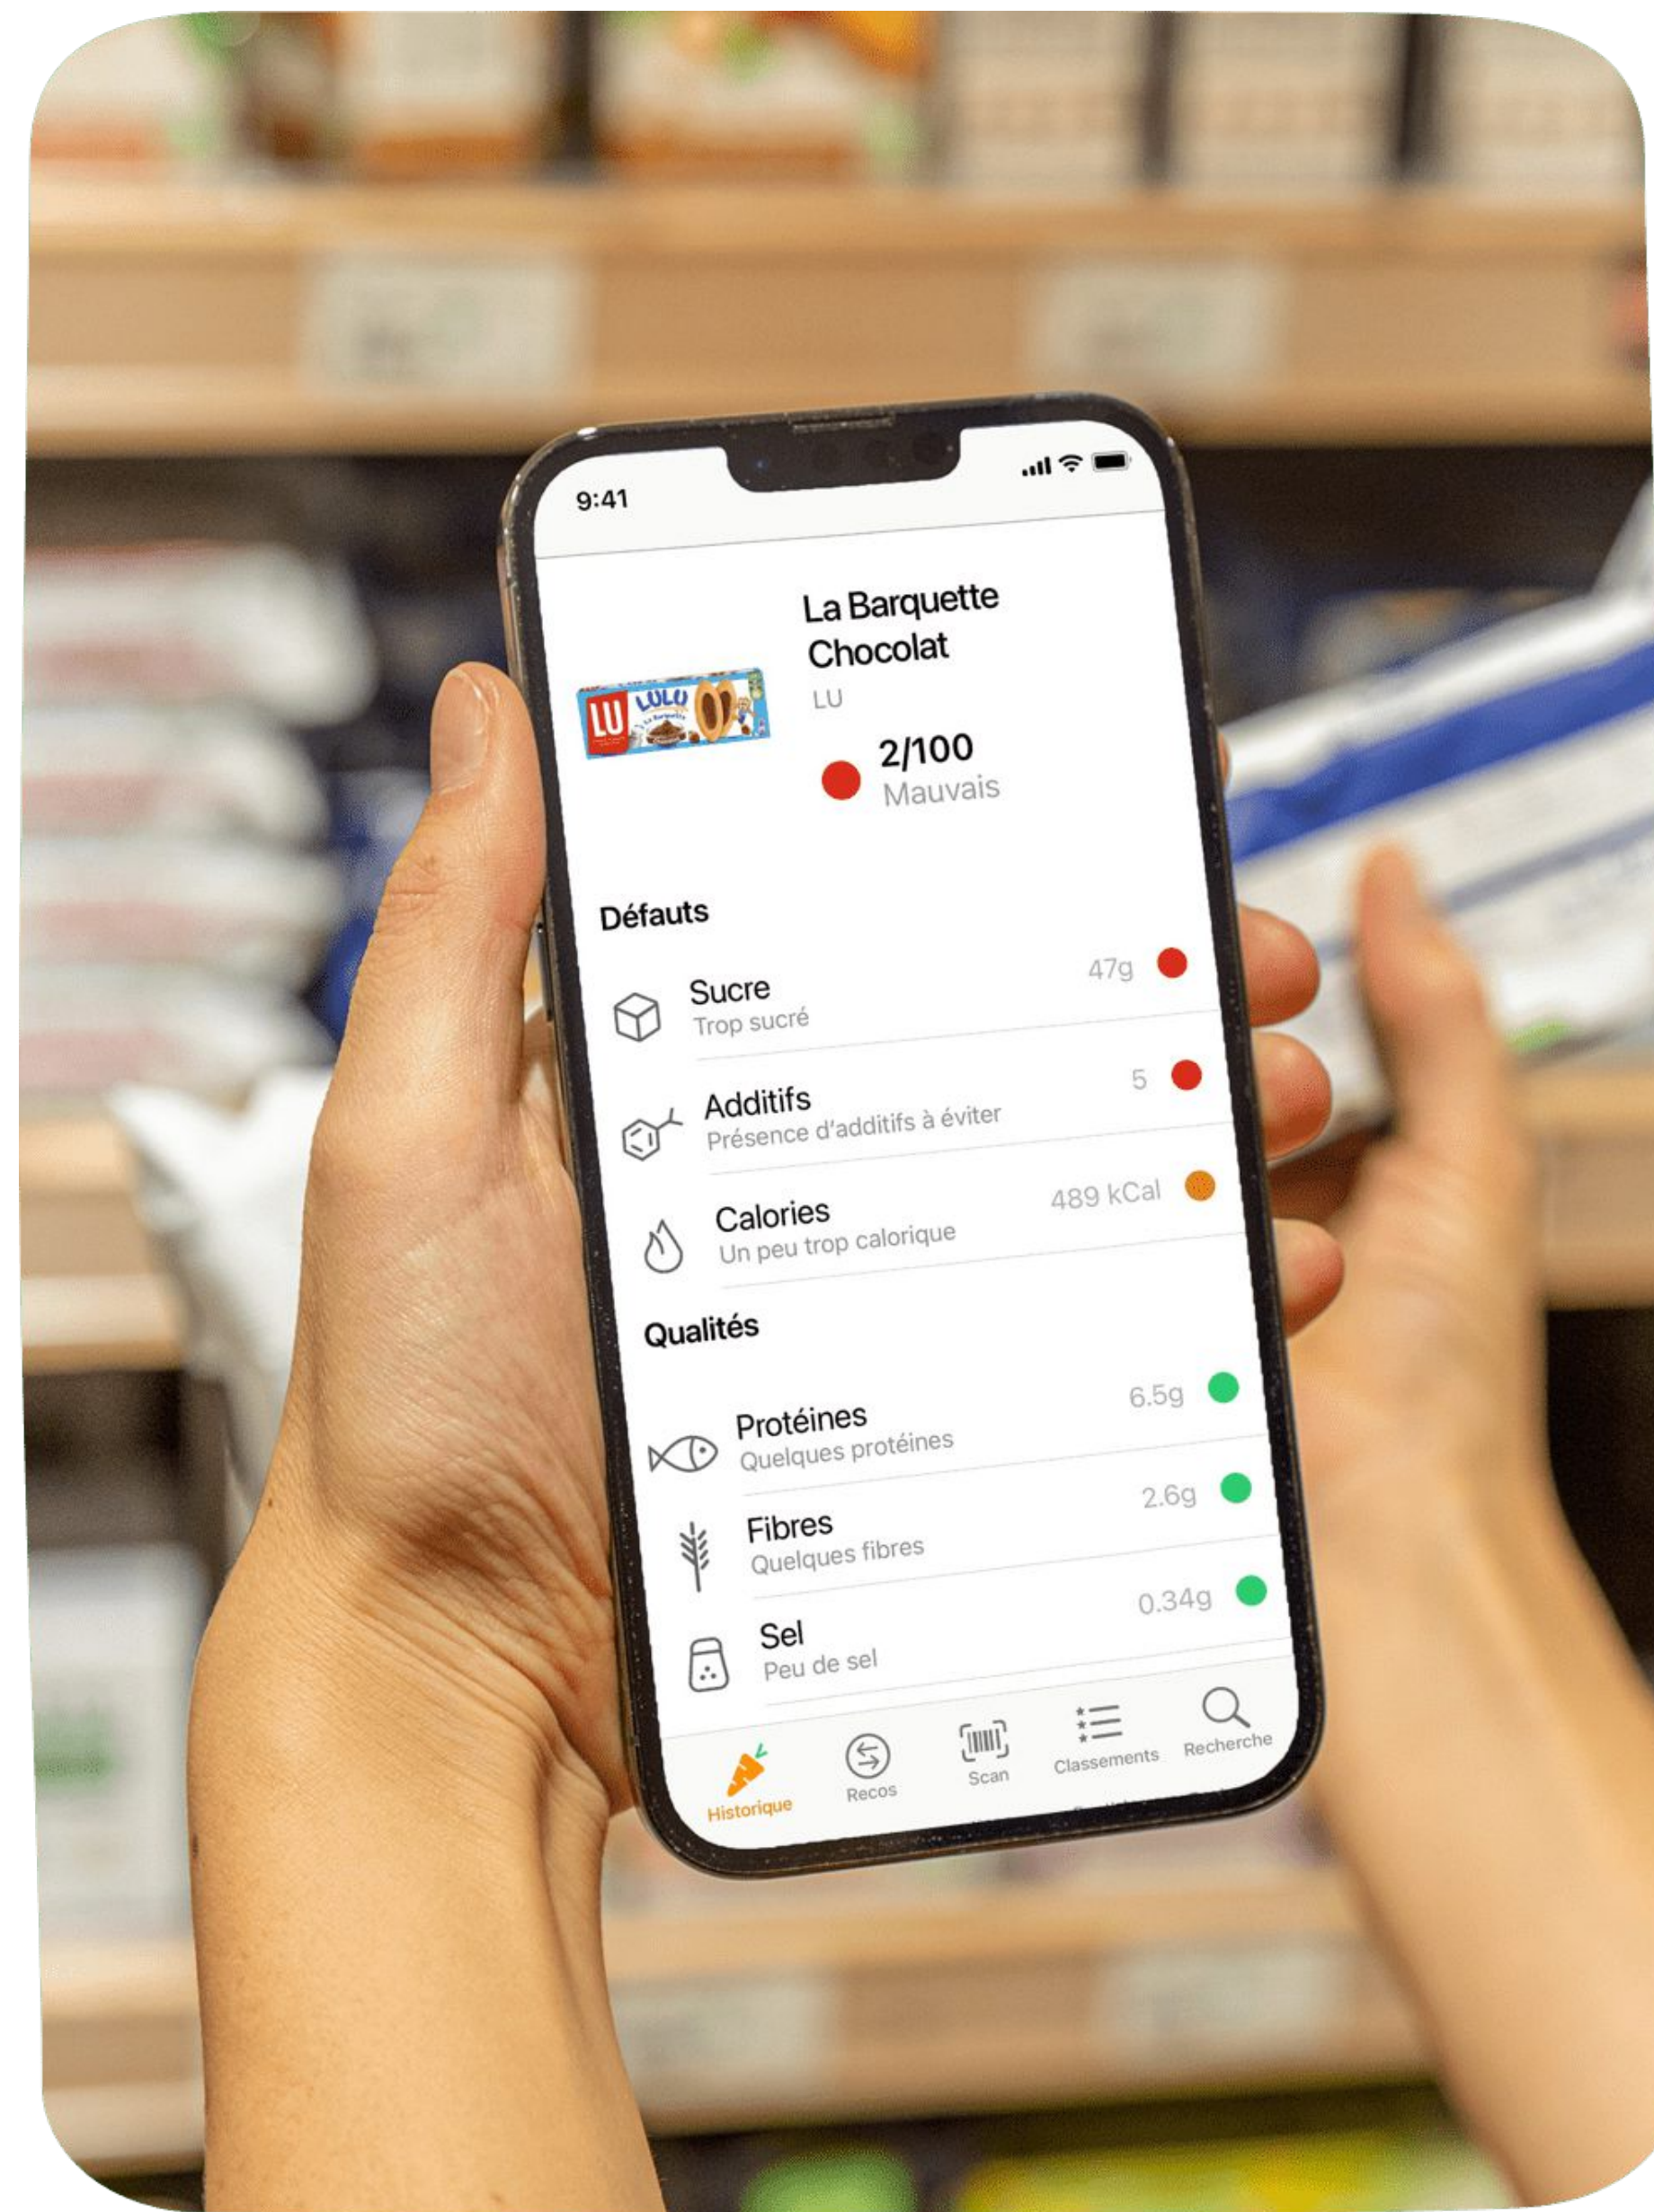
9:41

LU LULU La Barquette

La Barquette Chocolat
LU

2/100
Mauvais

Défauts

Sucre
Trop sucré
47g

Additifs
Présence d'additifs à éviter
5

Calories
Un peu trop calorique
489 kCal

Qualités

Protéines
Quelques protéines
6.5g

Fibres
Quelques fibres
2.6g

Sel
Peu de sel
0.34g

Historique
Recos
Scan
Classements
Recherche